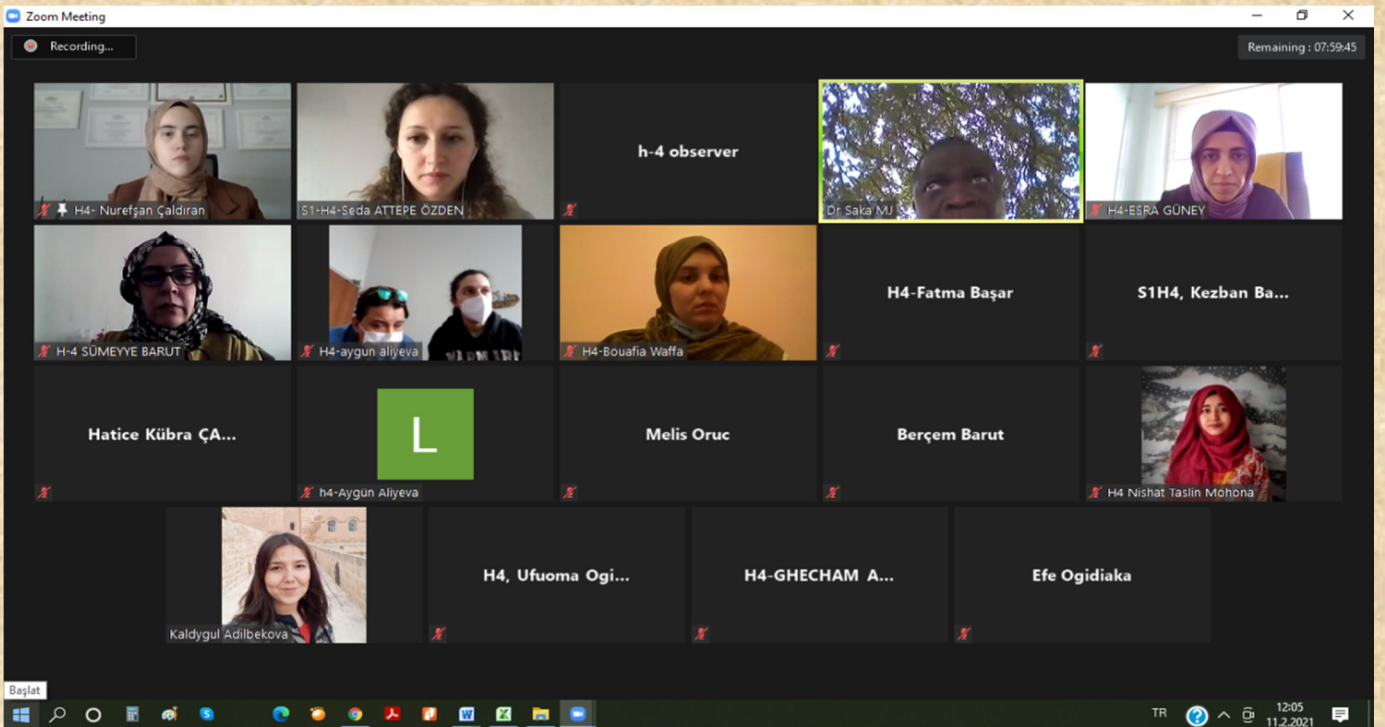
Zoom Meeting

Recording...

Remaining : 07:59:45

H4- Nurefşan Çaldıran

S1-H4-Seda ATTEPE ÖZDEN

h-4 observer

Dr Saka MJ

H4-ESRA GÜNEY

H-4 SÜMEYYE BARUT

H4-aygun aliyeva

H4-Bouafia Waffa

H4-Fatma Başar

S1H4, Kezban Ba...

Hatice Kübra ÇA...

L

h4-Aygün Aliyeva

Melis Oruc

Berçem Barut

H4 Nishat Taslin Mohona

Kaldygul Adilbekova

H4, Ufuoma Ogi...

H4-GHECHAM A...

Efe Ogidiaka

Başlat

TR

12:05
11.2.2021